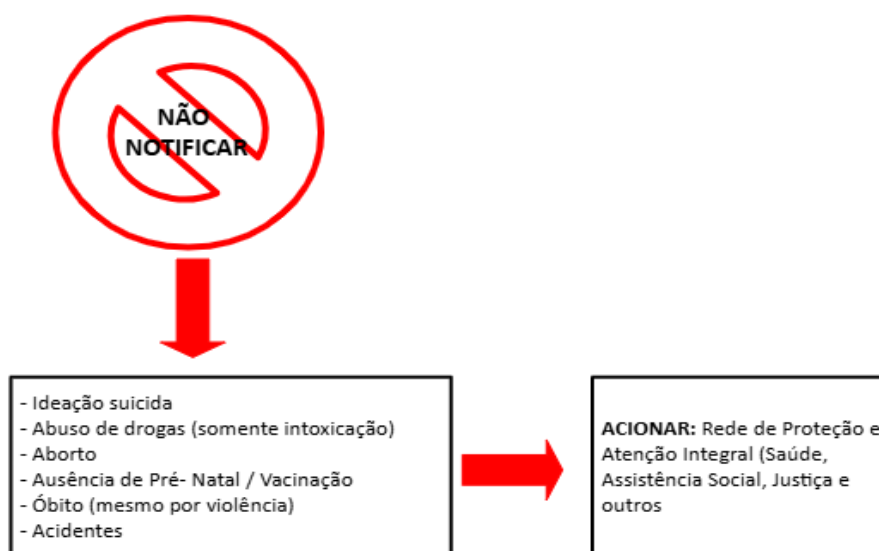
NÃO NOTIFICAR

- Ideação suicida
- Abuso de drogas (somente intoxicação)
- Aborto
- Ausência de Pré- Natal / Vacinação
- Óbito (mesmo por violência)
- Acidentes

**ACIONAR:** Rede de Proteção e Atenção Integral (Saúde, Assistência Social, Justiça e outros